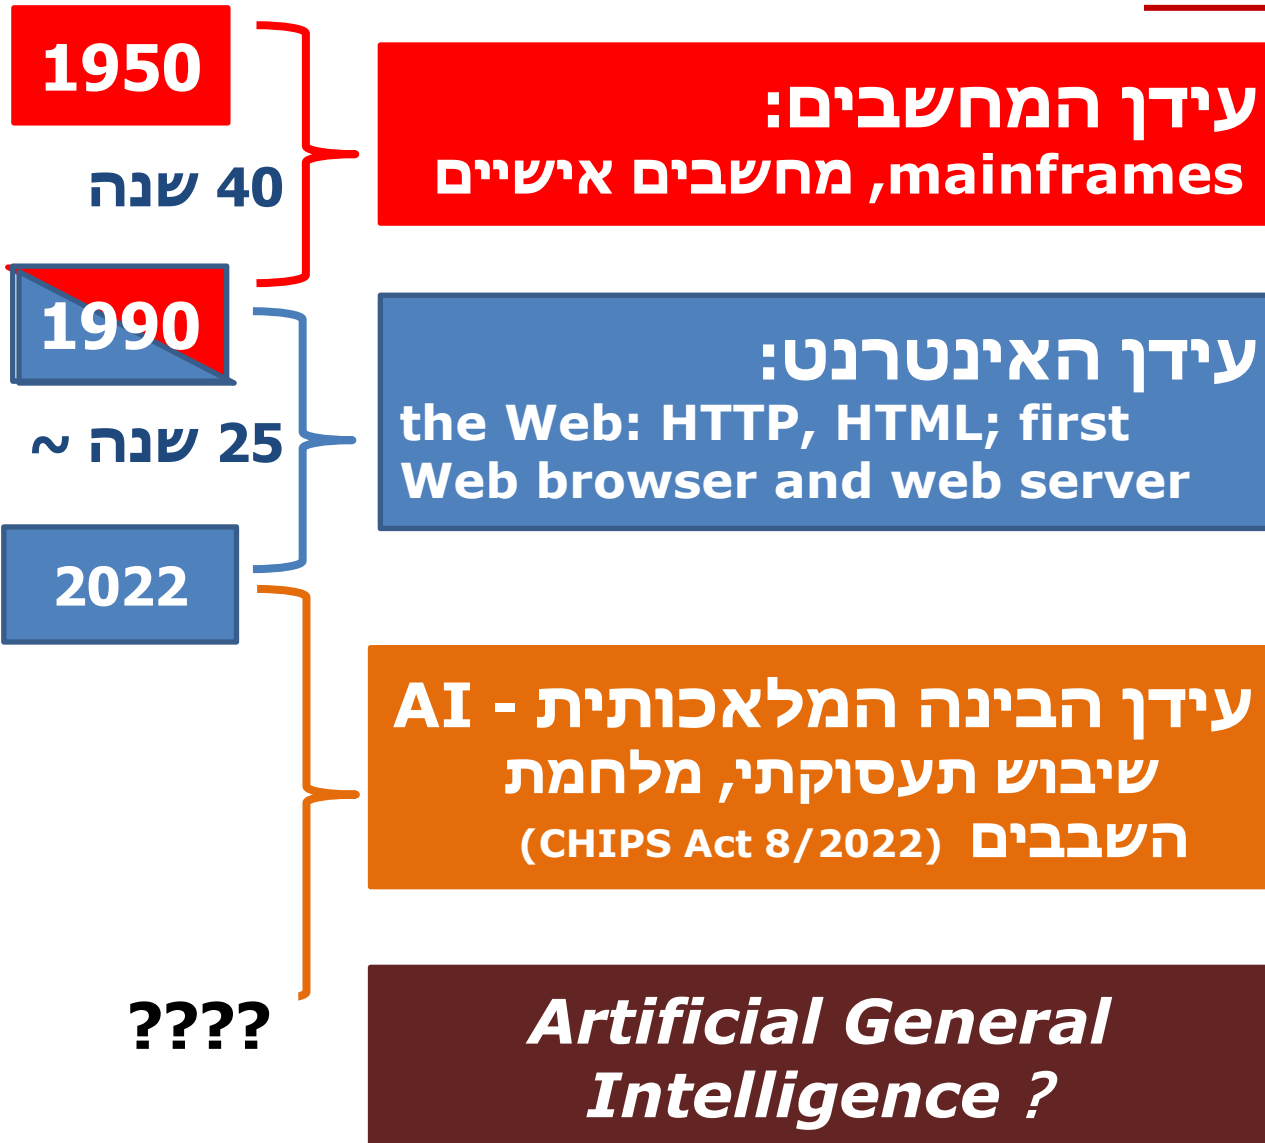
1950

40 שנה

1990

~ 25 שנה

2022

????

עידן המחשבים:
mainframes, מחשבים אישיים

עידן האינטרנט:
the Web: HTTP, HTML; first Web browser and web server

עידן הבינה המלאכותית - AI
שיבוש תעסוקתי, מלחמת השבבים (CHIPS Act 8/2022)

Artificial General Intelligence ?